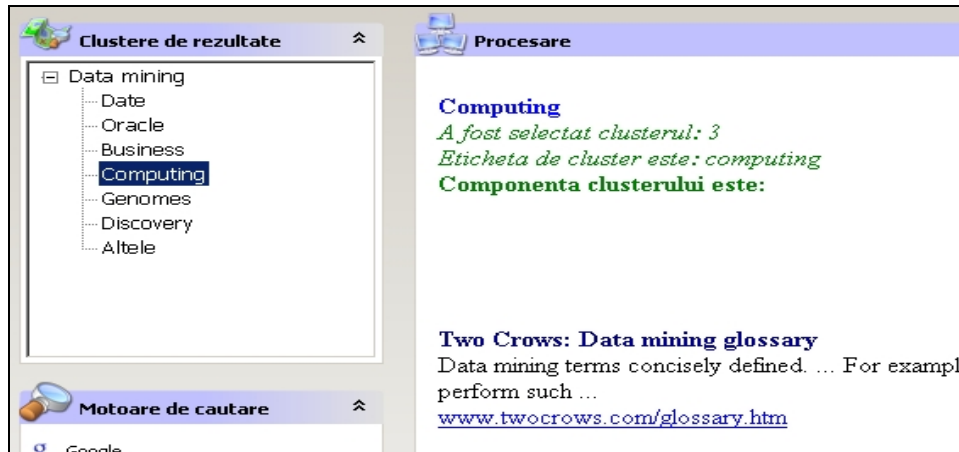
Clustere de rezultate

Data mining
Date
Oracle
Business
Computing
Genomes
Discovery
Altele

Motoare de cautare

Google

Procesare

Computing
A fost selectat clusterul: 3
Eticheta de cluster este: computing
Componenta clusterului este:

Two Crows: Data mining glossary
Data mining terms concisely defined. ... For exampl perform such ...
www.twocrows.com/glossary.htm